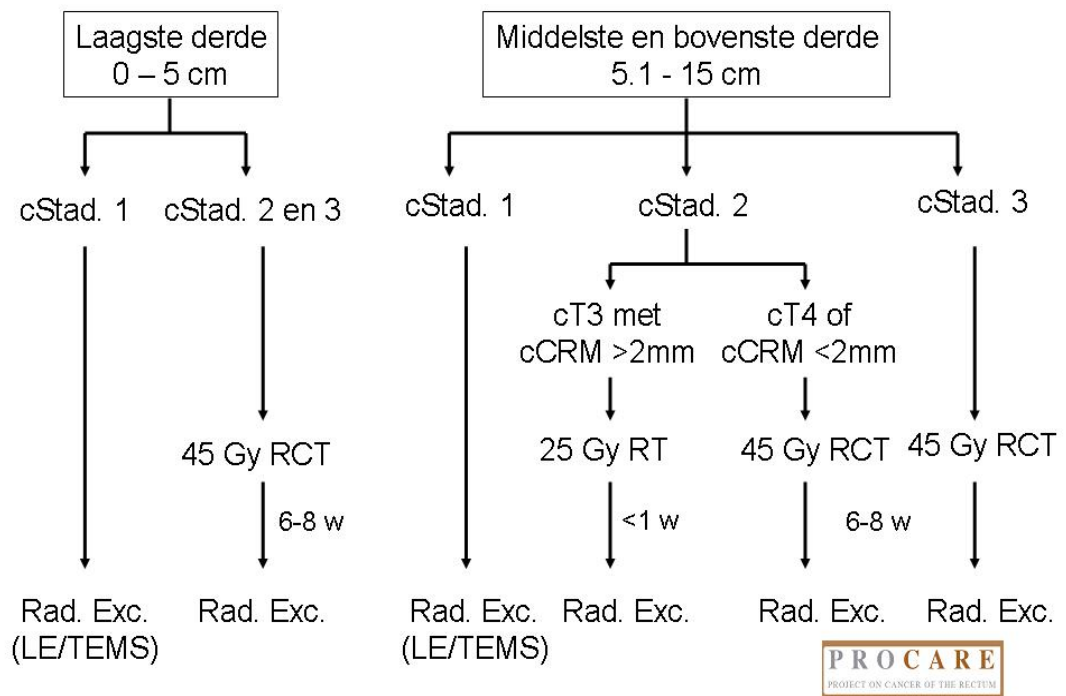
Laagste derde
0 – 5 cm

Middelste en bovenste derde
5.1 - 15 cm

cStad. 1

cStad. 2 en 3

cStad. 1

cStad. 2

cStad. 3

cT3 met
cCRM >2mm

cT4 of
cCRM <2mm

45 Gy RCT

25 Gy RT

45 Gy RCT

45 Gy RCT

6-8 w

<1 w

6-8 w

Rad. Exc.
(LE/TEMS)

Rad. Exc.

Rad. Exc.
(LE/TEMS)

Rad. Exc.

Rad. Exc.

Rad. Exc.

PROCARE
PROJECT ON CANCER OF THE RECTUM